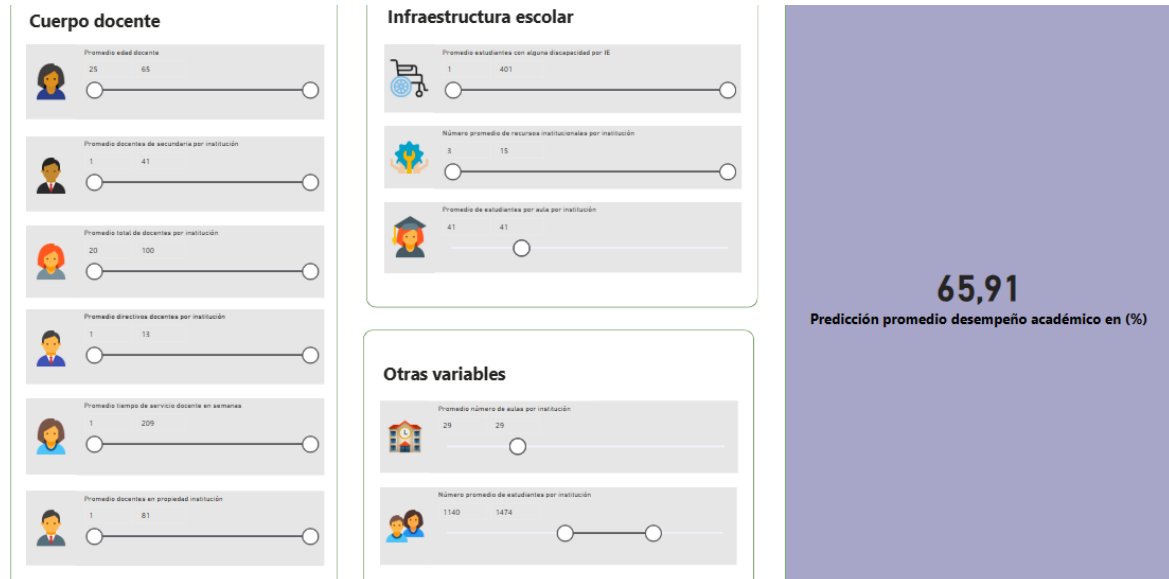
Cuerpo docente

Promedio edad docente
25 65

Promedio docentes de secundaria por institución
1 41

Promedio total de docentes por institución
20 100

Promedio directivos docentes por institución
1 13

Promedio tiempo de servicio docente en semanas
1 209

Promedio docentes en propiedad institución
1 81

Infraestructura escolar

Promedio estudiantes con alguna discapacidad por IE
1 401

Número promedio de recursos institucionales por institución
3 15

Promedio de estudiantes por aula por institución
41 41

Otras variables

Promedio número de aulas por institución
29 29

Número promedio de estudiantes por institución
1140 1474

65,91
Predicción promedio desempeño académico en (%)